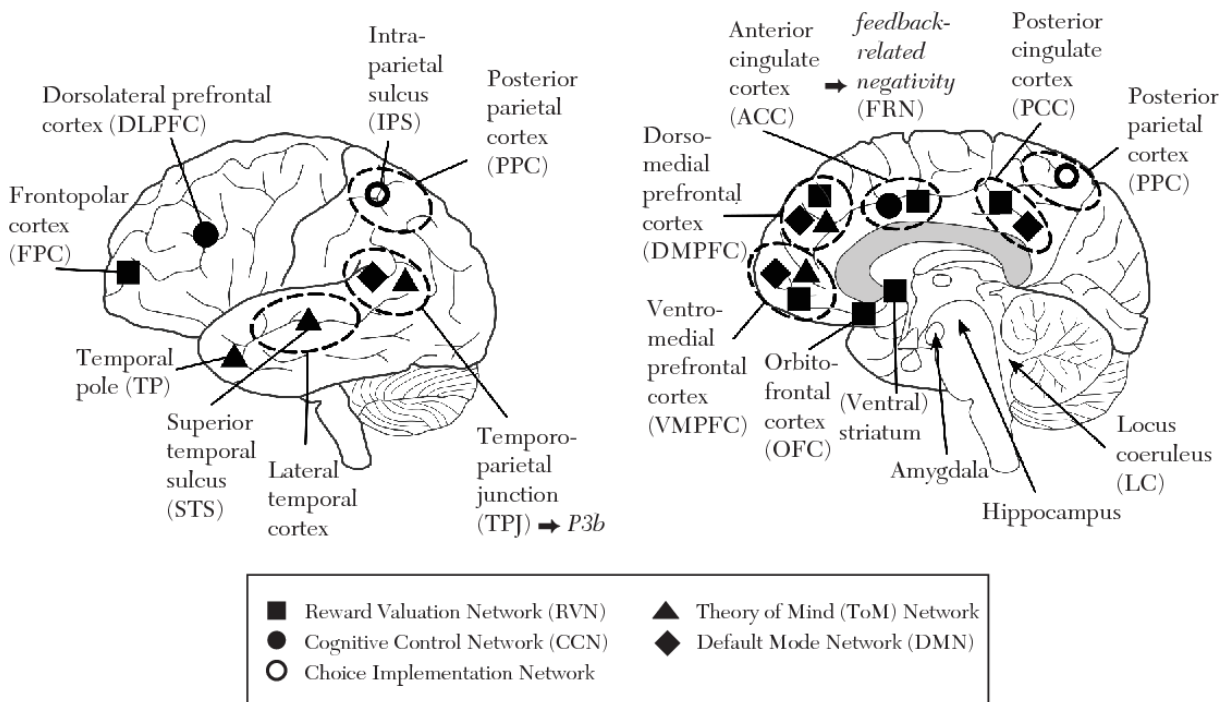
Intraparietal sulcus (IPS)

Dorsolateral prefrontal cortex (DLPFC)

Posterior parietal cortex (PPC)

Frontopolar cortex (FPC)

Temporal pole (TP)

Superior temporal sulcus (STS)

Lateral temporal cortex

Temporoparietal junction (TPJ) ➡ *P3b*

Anterior cingulate cortex (ACC) ➡ *feedback-related negativity* (FRN)

Posterior cingulate cortex (PCC)

Posterior parietal cortex (PPC)

Dorsomedial prefrontal cortex (DMPFC)

Ventromedial prefrontal cortex (VMPFC)

Orbitofrontal cortex (OFC)

(Ventral) striatum

Amygdala

Hippocampus

Locus coeruleus (LC)

■ Reward Valuation Network (RVN)
▲ Theory of Mind (ToM) Network
● Cognitive Control Network (CCN)
◆ Default Mode Network (DMN)
○ Choice Implementation Network